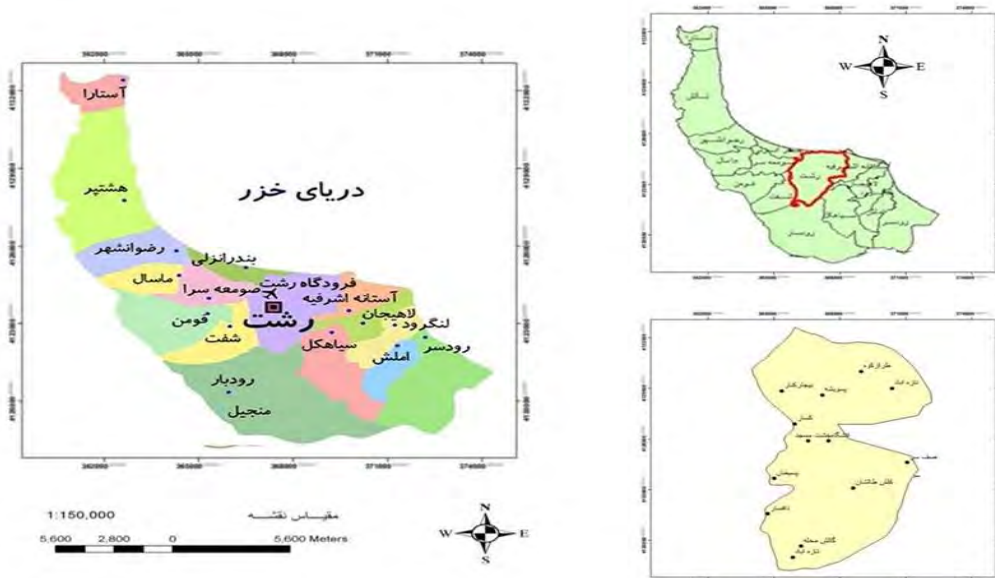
362000 365000 368000 371000 374000

آستارا
هشتپر
دریای خزر
رضوانشهر
بندرانزلی
ماسال
فرودگاه رشت
صومعه سرا
آستانه اشرفیه
لاهیجان
لنگرود
فومن
رشت
شفت
سیاهکل
رودسر
املش
رودبار
منجیل

362000 365000 368000 371000 374000

1:150,000
مقیاس نقشه
5,600 2,800 0 5,600 Meters

N
W E
S

N
W E
S

رشت

N
W E
S